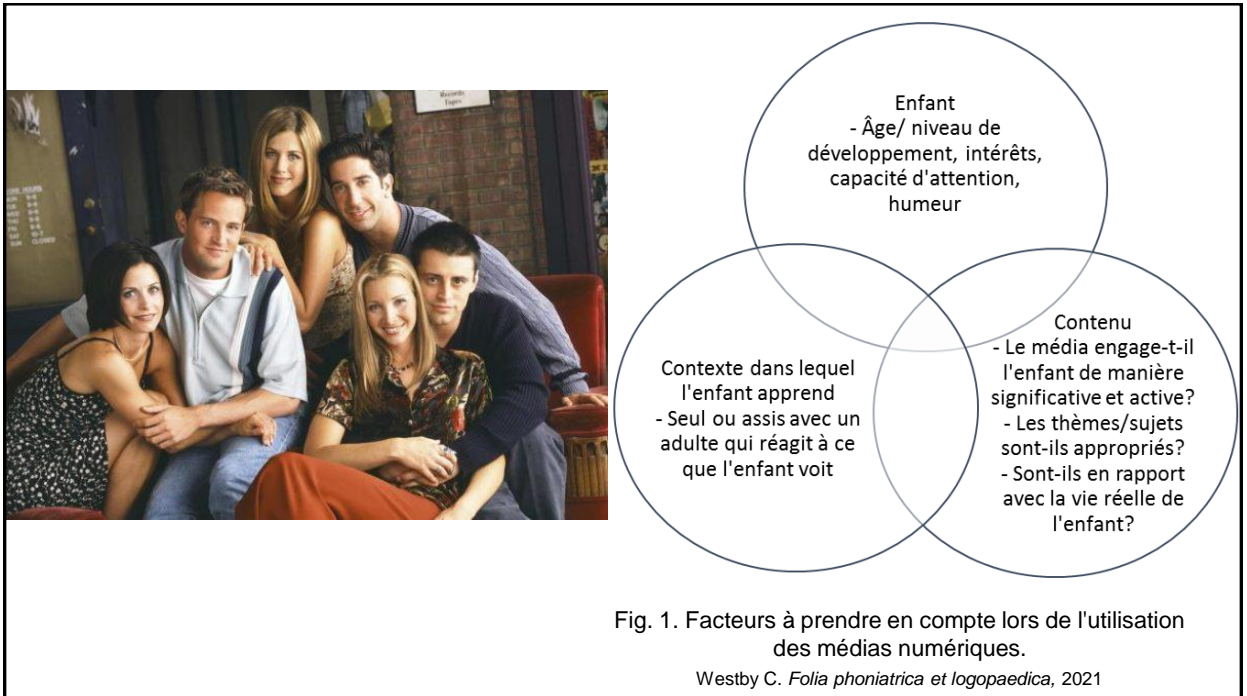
Records Tapes

Enfant
- Âge/ niveau de développement, intérêts, capacité d'attention, humeur

Contexte dans lequel l'enfant apprend
- Seul ou assis avec un adulte qui réagit à ce que l'enfant voit

Contenu
- Le média engage-t-il l'enfant de manière significative et active?
- Les thèmes/sujets sont-ils appropriés?
- Sont-ils en rapport avec la vie réelle de l'enfant?

Fig. 1. Facteurs à prendre en compte lors de l'utilisation des médias numériques.
Westby C. *Folia phoniatrica et logopaedica,* 2021